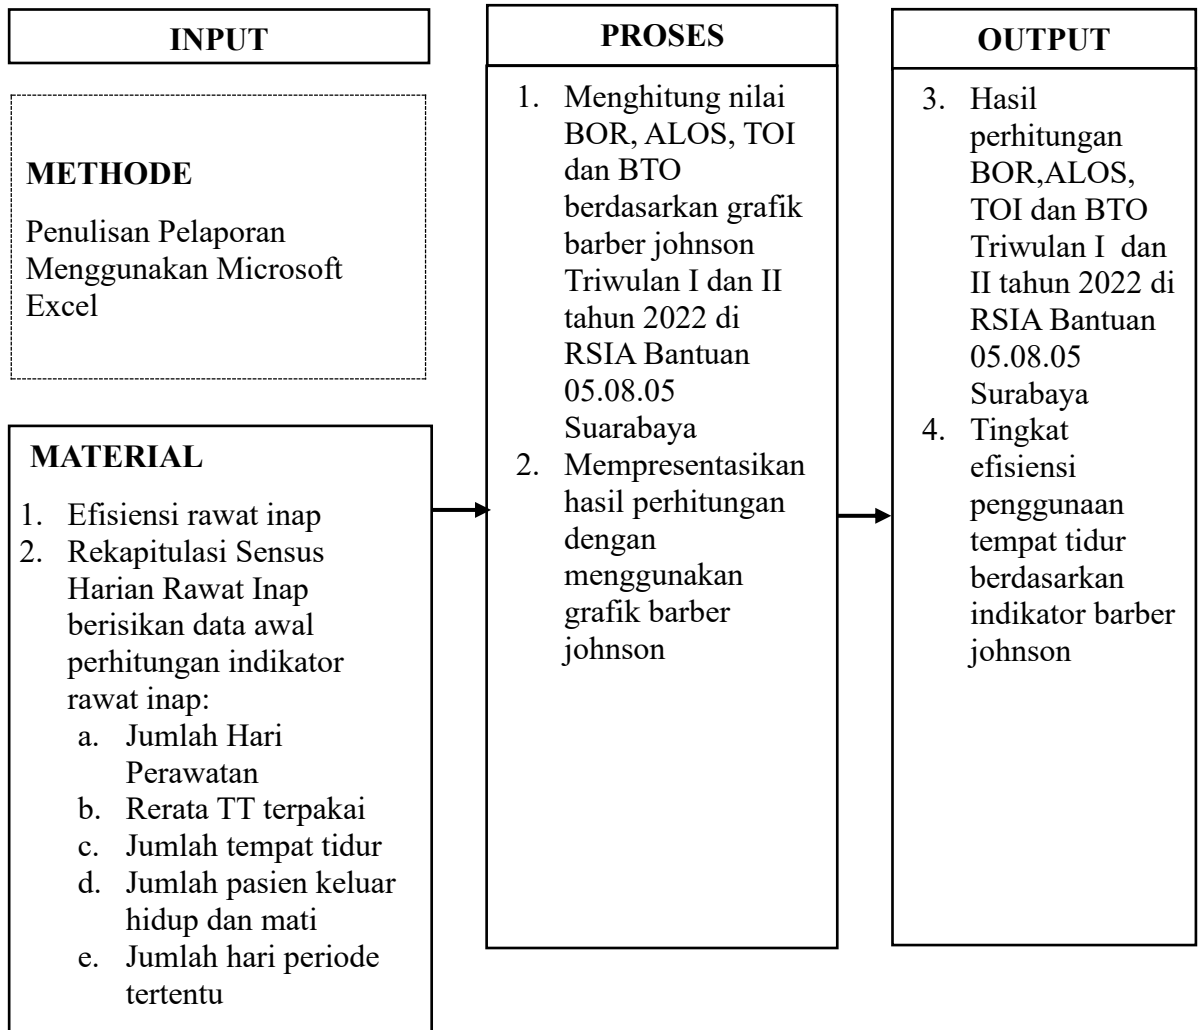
INPUT

METHODE

Penulisan Pelaporan Menggunakan Microsoft Excel

MATERIAL

1. Efisiensi rawat inap
2. Rekapitulasi Sensus Harian Rawat Inap berisikan data awal perhitungan indikator rawat inap:
a. Jumlah Hari Perawatan
b. Rerata TT terpakai
c. Jumlah tempat tidur
d. Jumlah pasien keluar hidup dan mati
e. Jumlah hari periode tertentu

PROSES

1. Menghitung nilai BOR, ALOS, TOI dan BTO berdasarkan grafik barber johnson Triwulan I dan II tahun 2022 di RSIA Bantuan 05.08.05 Suarabaya
2. Mempresentasikan hasil perhitungan dengan menggunakan grafik barber johnson

OUTPUT

3. Hasil perhitungan BOR,ALOS, TOI dan BTO Triwulan I dan II tahun 2022 di RSIA Bantuan 05.08.05 Surabaya
4. Tingkat efisiensi penggunaan tempat tidur berdasarkan indikator barber johnson